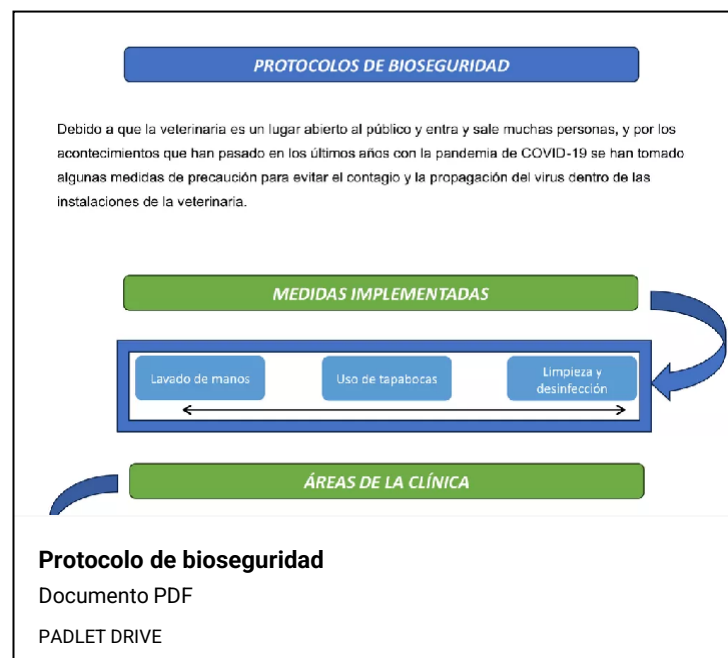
PROTOCOLOS DE BIOSEGURIDAD

Debido a que la veterinaria es un lugar abierto al público y entra y sale muchas personas, y por los acontecimientos que han pasado en los últimos años con la pandemia de COVID-19 se han tomado algunas medidas de precaución para evitar el contagio y la propagación del virus dentro de las instalaciones de la veterinaria.

MEDIDAS IMPLEMENTADAS

Lavado de manos

Uso de tapabocas

Limpieza y desinfección

ÁREAS DE LA CLÍNICA

Protocolo de bioseguridad

Documento PDF

PADLET DRIVE